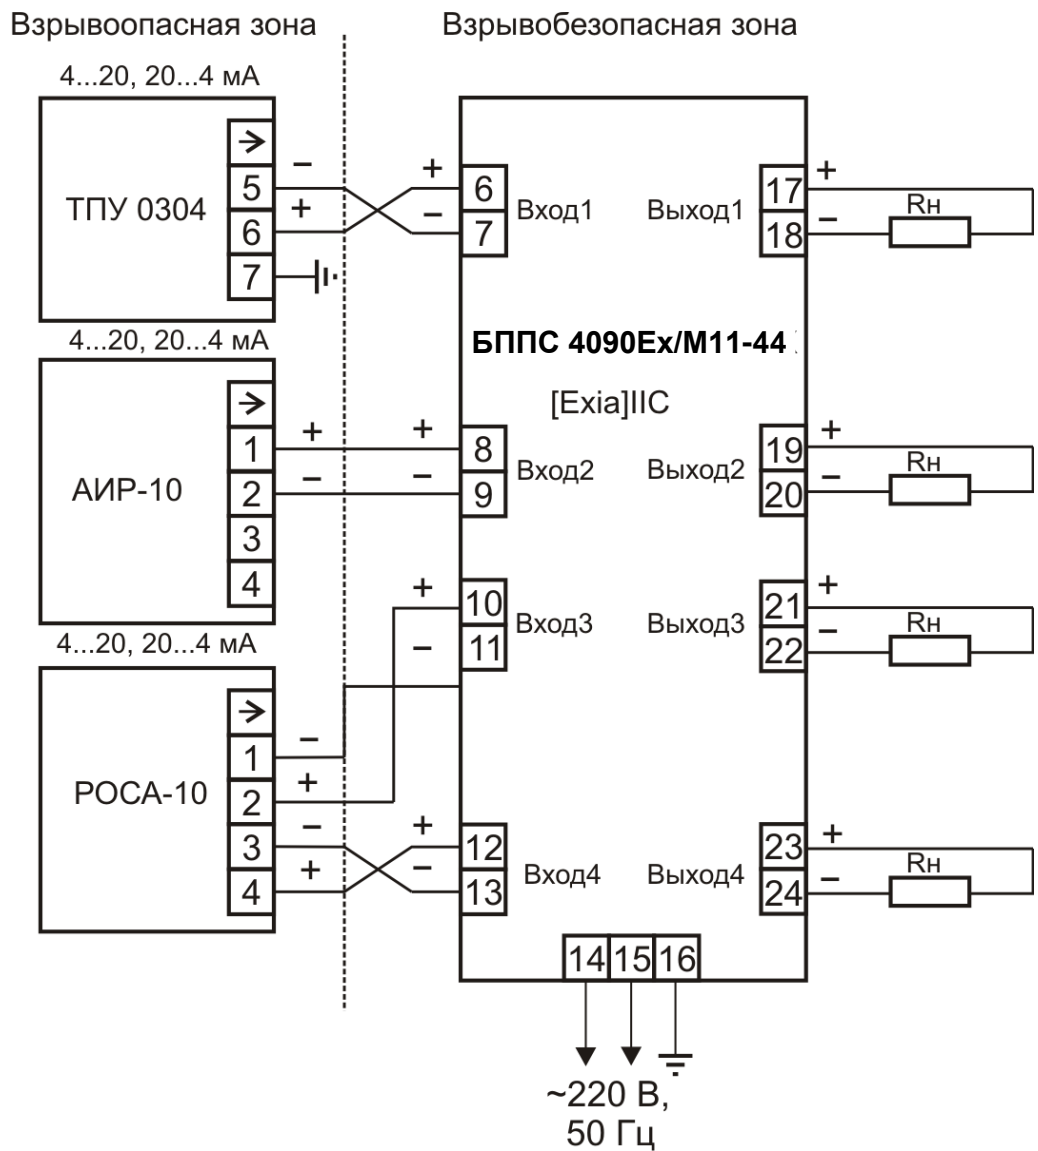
Взрывоопасная зона

Взрывобезопасная зона

4...20, 20...4 мА

ТПУ 0304

→
5
6
7

–
+

+
–

6
7

Вход1

Выход1

17
18

+
–

Rн

4...20, 20...4 мА

БППС 4090Ex/M11-44

[Exia]IIC

АИР-10

→
1
2
3
4

+
–

+
–

8
9

Вход2

Выход2

19
20

+
–

Rн

4...20, 20...4 мА

+
–

10
11

Вход3

Выход3

21
22

+
–

Rн

РОСА-10

→
1
2
3
4

–
+
–
+

+
–

12
13

Вход4

Выход4

23
24

+
–

Rн

14 15 16

~220 В,
50 Гц